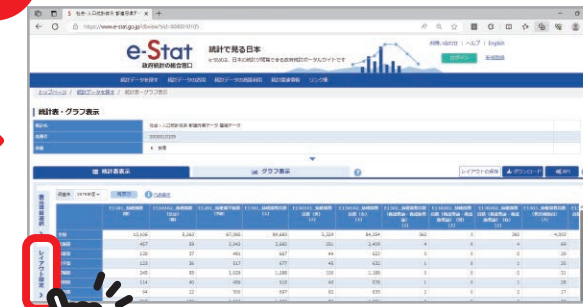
e-Stat
政府統計の総合窓口
統計で見る日本
e-Statは、日本の統計が閲覧できる政府統計ポータルサイトです
ログイン
統計データを探す
統計データの活用
統計データの高度利用
統計関連情報
リンク集
統計表・グラフ表示
統計表表示
グラフ表示
レイアウト設定
ダウンロード